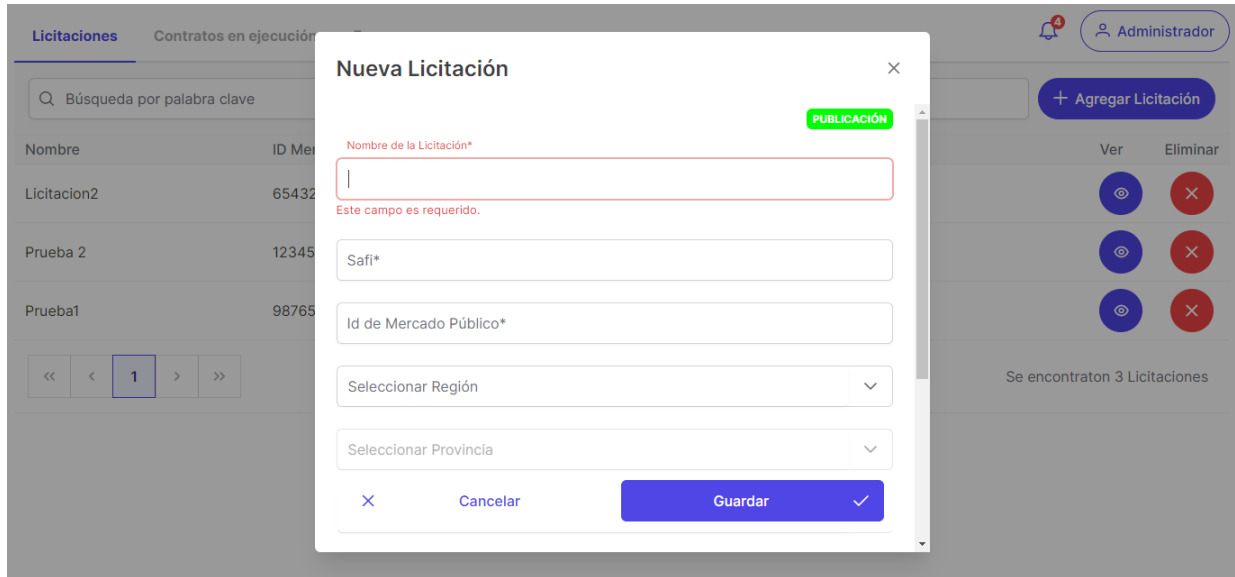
Licitaciones Contratos en ejecución

4 Administrador

Búsqueda por palabra clave

+ Agregar Licitación

| Nombre | ID Mer | Ver | Eliminar |
|---|---|---|---|
| Licitacion2 | 65432 | | |
| Prueba 2 | 12345 | | |
| Prueba1 | 98765 | | |

« ‹ 1 › »

Se encontraton 3 Licitaciones

Nueva Licitación

×

PUBLICACIÓN

Nombre de la Licitación*

Este campo es requerido.

Safi*

Id de Mercado Público*

Seleccionar Región

Seleccionar Provincia

× Cancelar

Guardar ✓